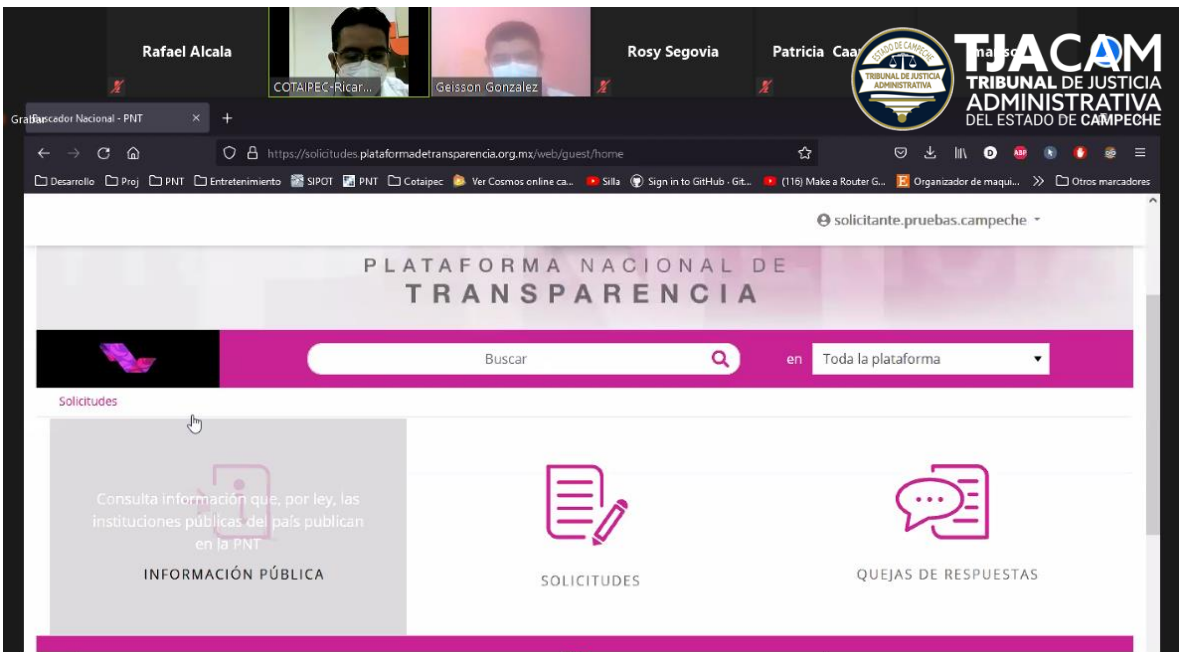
Rafael Alcala

COTAIPEC-Ricar...

Geisson Gonzalez

Rosy Segovia

Patricia Caa

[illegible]

ESTADO DE CAMPECHE
TRIBUNAL DE JUSTICIA ADMINISTRATIVA

TJACAM
TRIBUNAL DE JUSTICIA
ADMINISTRATIVA
DEL ESTADO DE CAMPECHE

Grab Buscador Nacional - PNT ×  +

https://solicitudes.plataformadetransparencia.org.mx/web/guest/home

Desarrollo  Proj  PNT  Entretenimiento  SIPOT  PNT  Cotaipec  Ver Cosmos online ca...  Silla  Sign in to GitHub · Git...  (116) Make a Router G...  Organizador de maqui...  »  Otros marcadores

solicitante.pruebas.campeche

PLATAFORMA NACIONAL DE
TRANSPARENCIA

Buscar

en  Toda la plataforma

Solicitudes

Consulta información que, por ley, las instituciones públicas del país publican en la PNT

INFORMACIÓN PÚBLICA

SOLICITUDES

QUEJAS DE RESPUESTAS